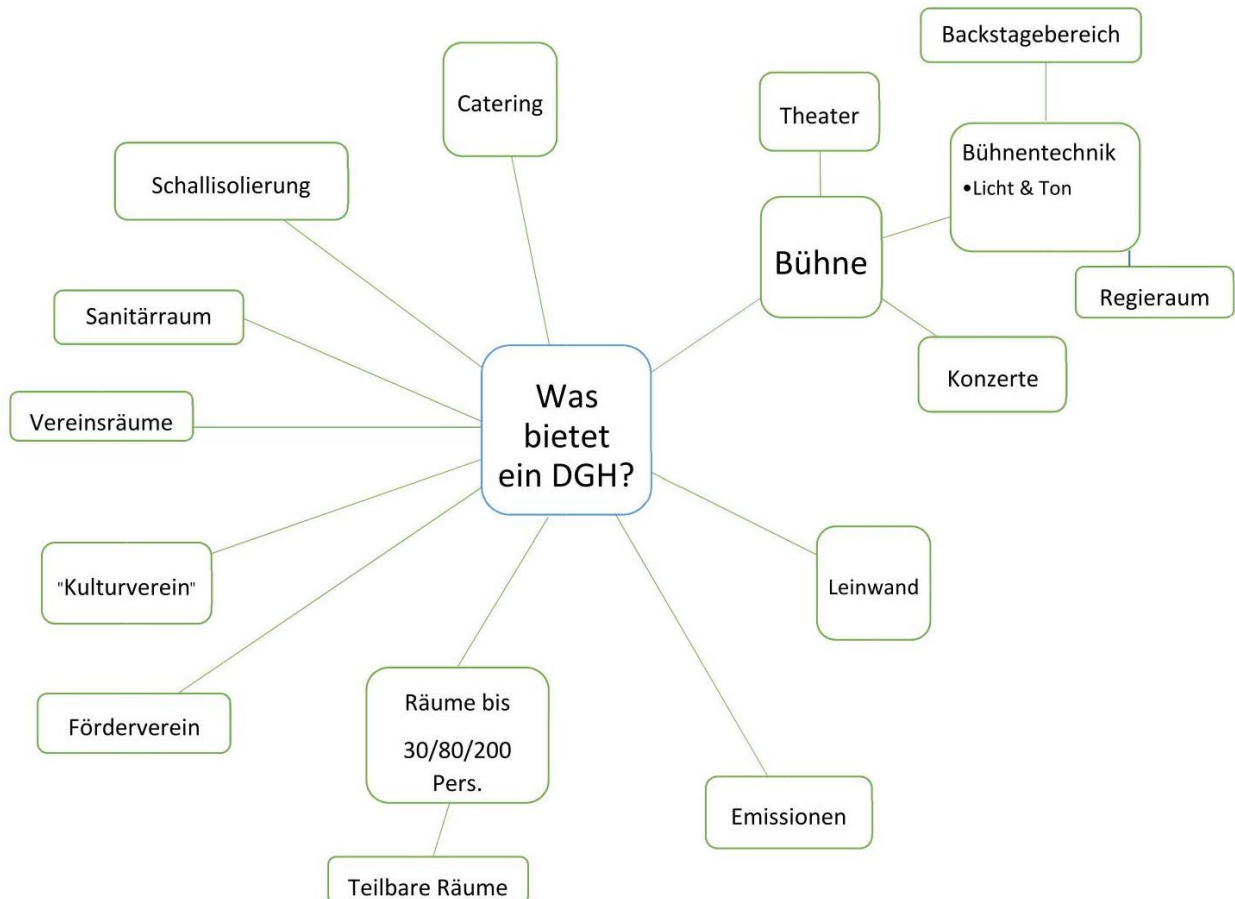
Was bietet ein DGH?

Catering

Schallisolierung

Sanitärraum

Vereinsräume

"Kulturverein"

Förderverein

Räume bis 30/80/200 Pers.

Teilbare Räume

Emissionen

Leinwand

Bühne

Theater

Backstagebereich

Bühnentechnik
• Licht & Ton

Regieraum

Konzerte